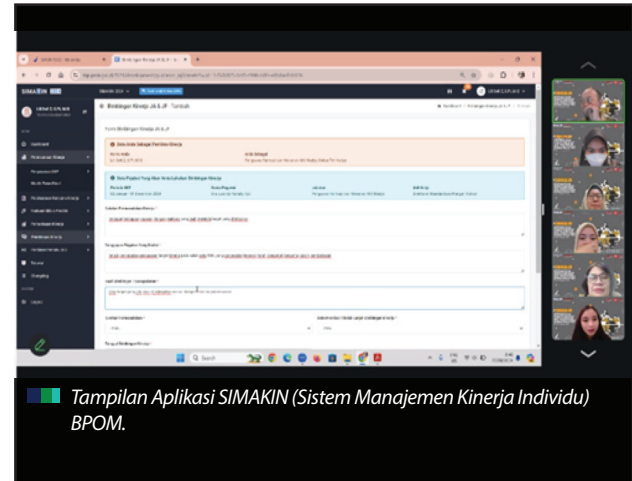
SIMAKIN

Bimbingan Kinerja JA & JF Tambah

Form Bimbingan Kinerja JA & JF

Data Anda Sebagai Pemberi Kinerja

Data Pegawai Yang Akan Melakukan Bimbingan Kinerja

Tampilan Aplikasi SIMAKIN (Sistem Manajemen Kinerja Individu) BPOM.